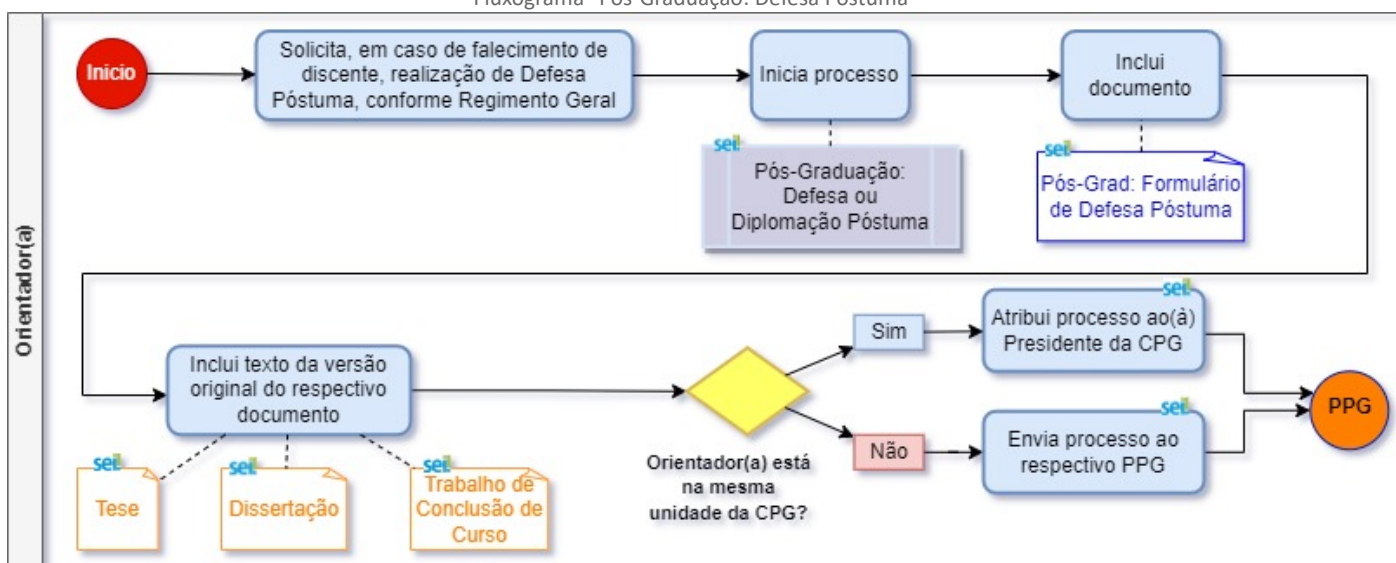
Fluxograma- Pós-Graduação: Defesa Póstuma

Orientador(a)

Inicio

Solicita, em caso de falecimento de discente, realização de Defesa Póstuma, conforme Regimento Geral

Inicia processo

sei

Pós-Graduação: Defesa ou Diplomação Póstuma

Inclui documento

sei

Pós-Grad: Formulário de Defesa Póstuma

Inclui texto da versão original do respectivo documento

sei

Tese

sei

Dissertação

sei

Trabalho de Conclusão de Curso

Orientador(a) está na mesma unidade da CPG?

Sim

Não

sei

Atribui processo ao(à) Presidente da CPG

sei

Envia processo ao respectivo PPG

PPG